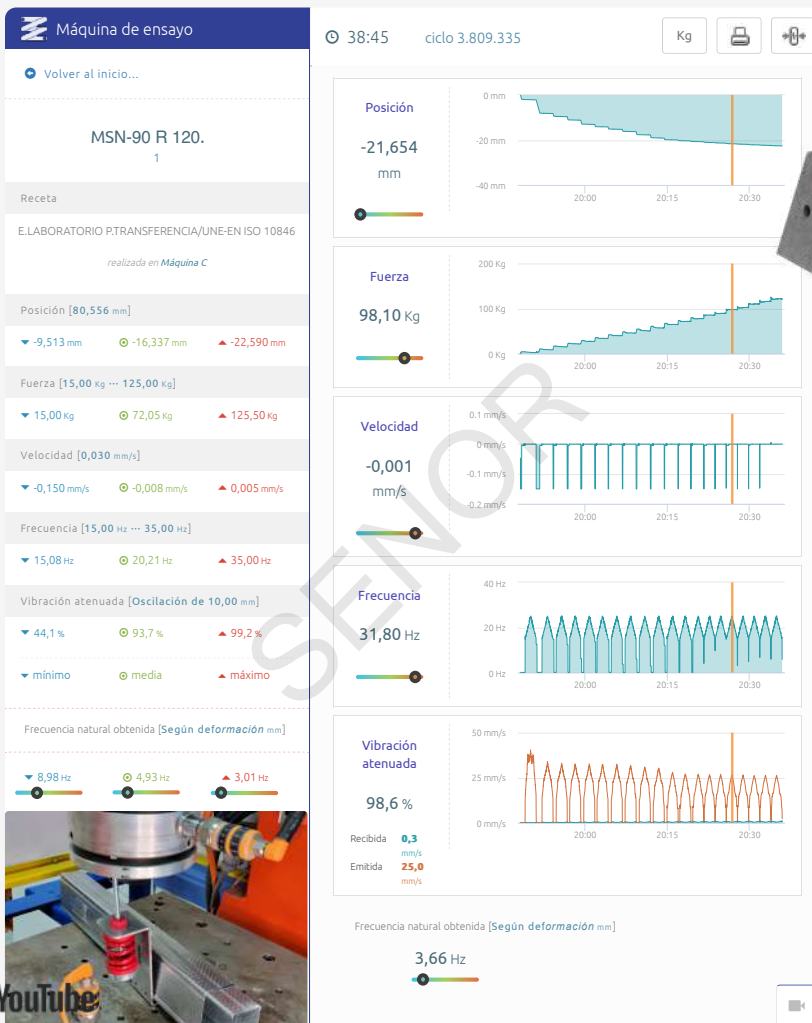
Máquina de ensayo

Volver al inicio...

MSN-90 R 120.
1

Receta

E.LABORATORIO P.TRANSFERENCIA/UNE-EN ISO 10846

realizada en Máquina C

Posición [80,556 mm]

-9,513 mm  -16,337 mm  -22,590 mm

Fuerza [15,00 Kg ··· 125,00 Kg]

15,00 Kg  72,05 Kg  125,50 Kg

Velocidad [0,030 mm/s]

-0,150 mm/s  -0,008 mm/s  0,005 mm/s

Frecuencia [15,00 Hz ··· 35,00 Hz]

15,08 Hz  20,21 Hz  35,00 Hz

Vibración atenuada [Oscilación de 10,00 mm]

44,1 %  93,7 %  99,2 %

mínimo  media  máximo

Frecuencia natural obtenida [Según deformación mm]

8,98 Hz  4,93 Hz  3,01 Hz

YouTube

38:45  ciclo 3.809.335  Kg

Posición
-21,654
mm
0 mm
-20 mm
-40 mm
20:00  20:15  20:30

Fuerza
98,10 Kg
200 Kg
100 Kg
0 Kg
20:00  20:15  20:30

Velocidad
-0,001
mm/s
0.1 mm/s
0 mm/s
-0.1 mm/s
-0.2 mm/s
20:00  20:15  20:30

Frecuencia
31,80 Hz
40 Hz
20 Hz
0 Hz
20:00  20:15  20:30

Vibración atenuada
98,6 %
Recibida 0,3 mm/s
Emitida 25,0 mm/s
50 mm/s
25 mm/s
0 mm/s
20:00  20:15  20:30

Frecuencia natural obtenida [Según deformación mm]
3,66 Hz

SENOR